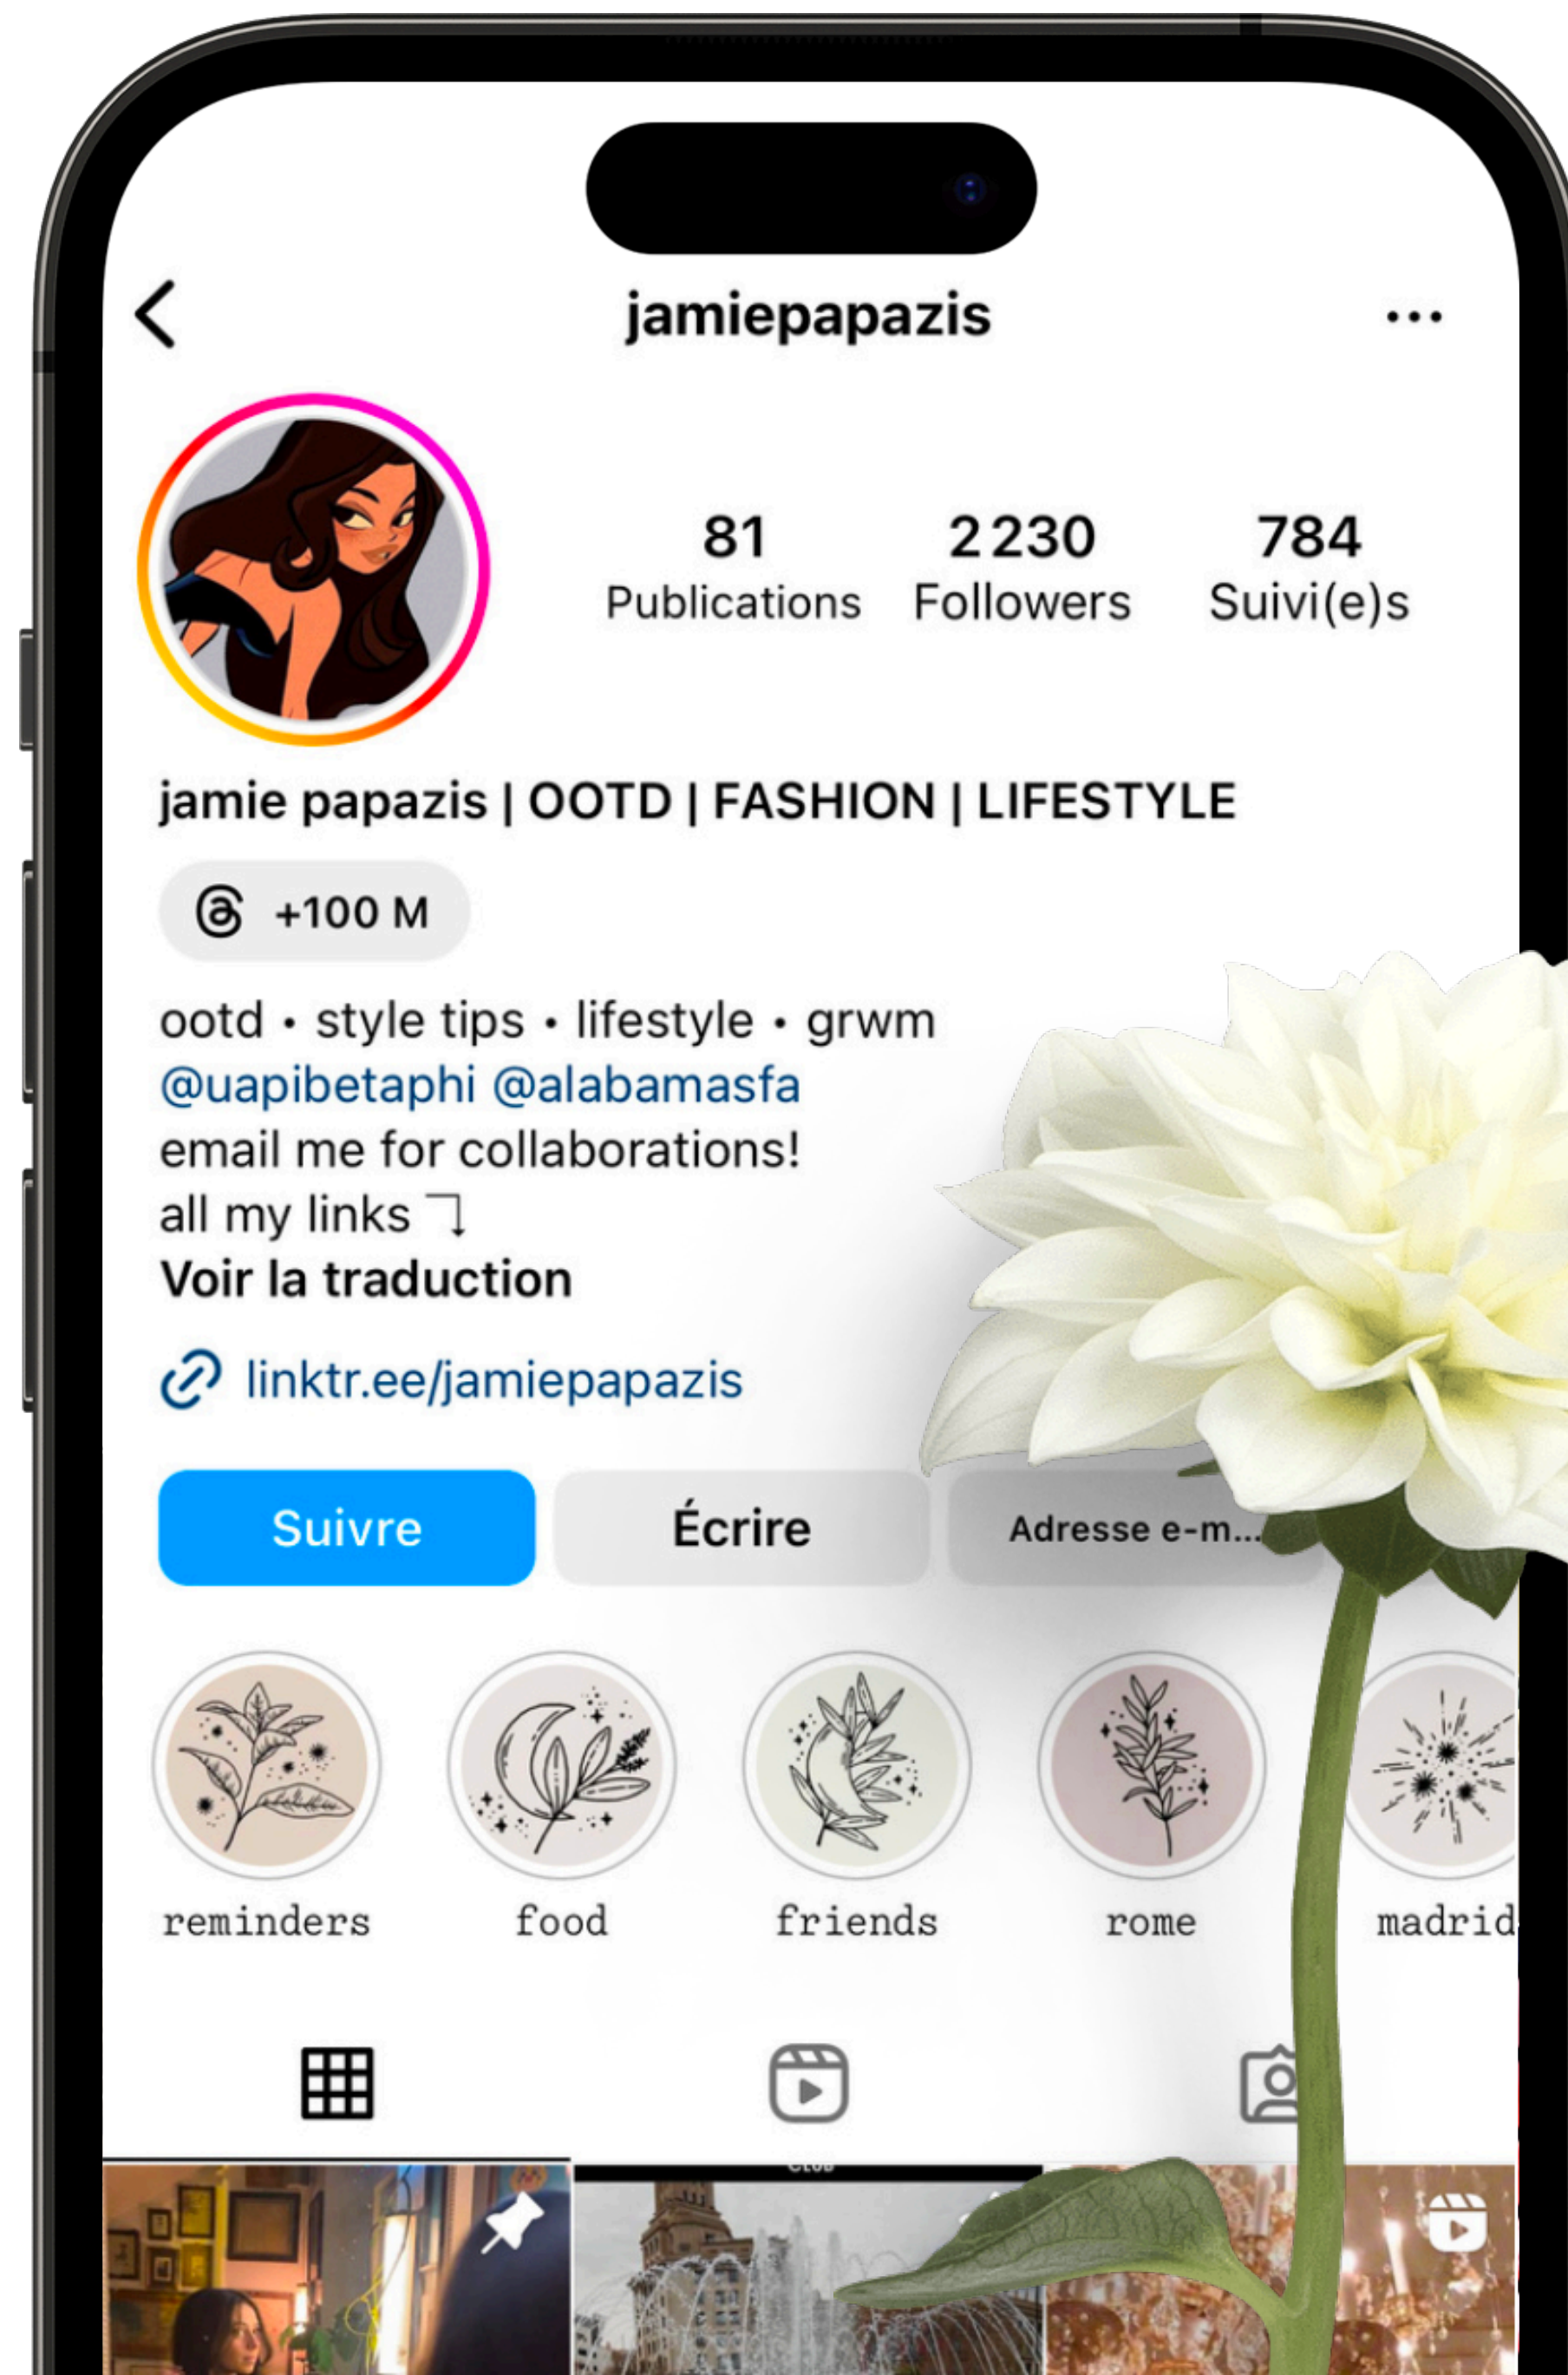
jamiepapazis

81 Publications
2 230 Followers
784 Suivi(e)s

jamie papazis | OOTD | FASHION | LIFESTYLE

+100 M

ootd • style tips • lifestyle • grwm
@uapibetaphi @alabamasfa
email me for collaborations!
all my links ⤵
Voir la traduction

linktr.ee/jamiepapazis

Suivre
Écrire
Adresse e-m...

reminders
food
friends
rome
madrid